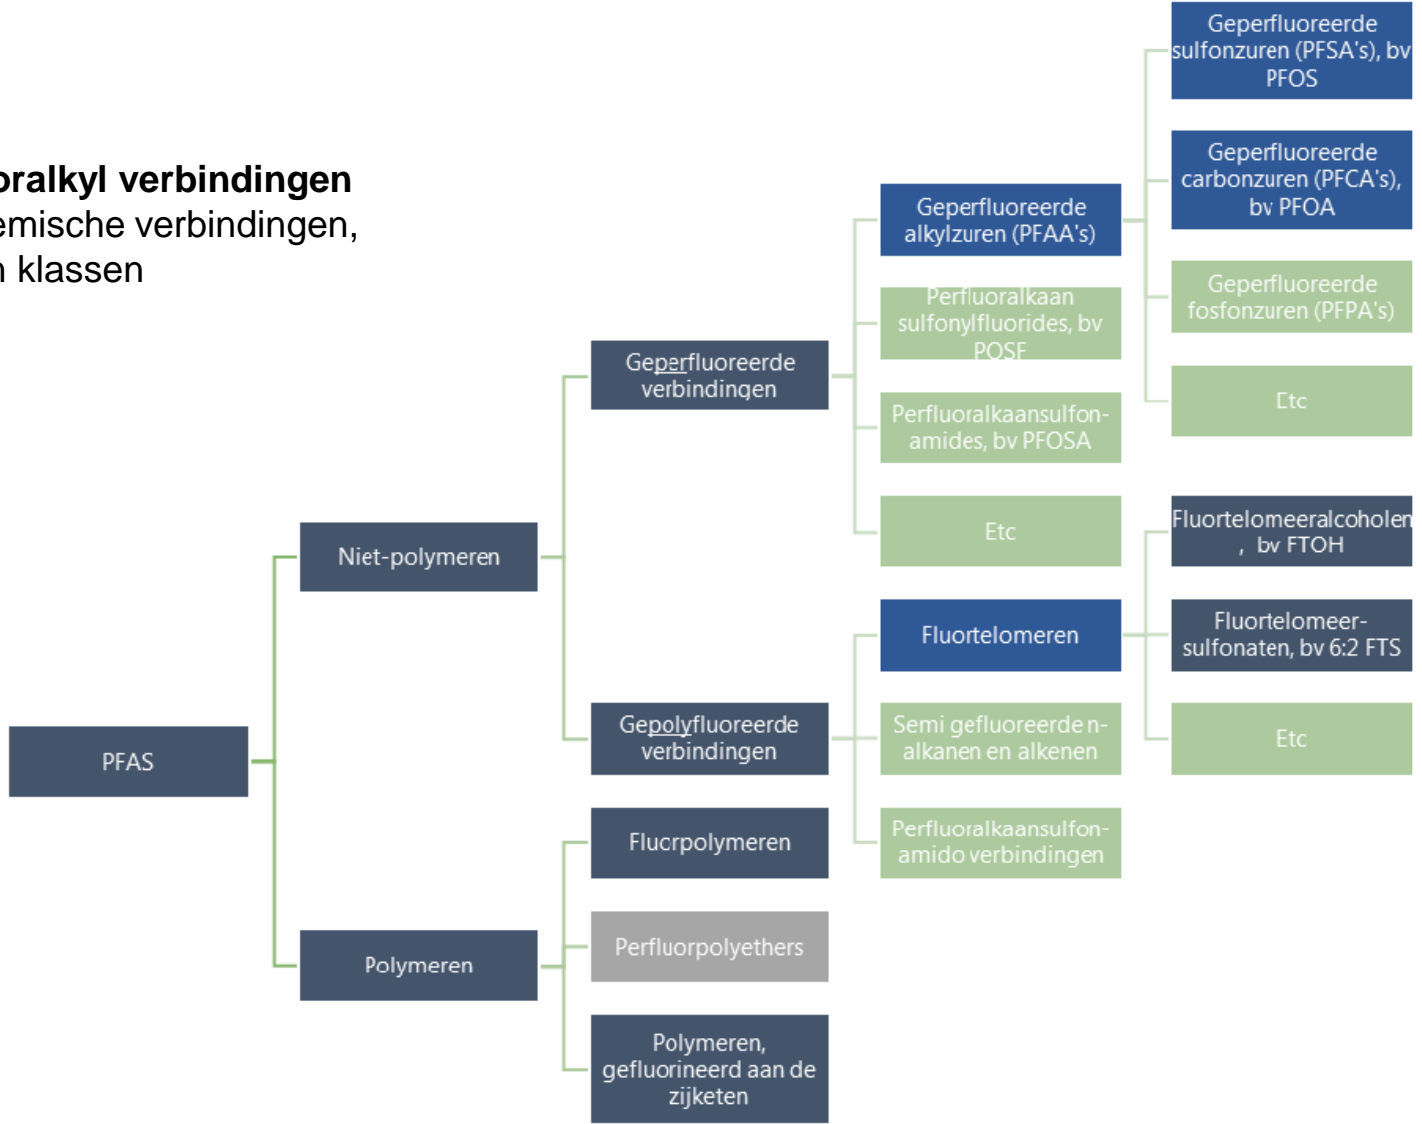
oralkyl verbindingen
emische verbindingen,
n klassen

PFAS

Niet-polymeren

Polymeren

Geperfluoreerde verbindingen

Gepolyfluoreerde verbindingen

Flucrpolymeren

Perfluorpolyethers

Polymeren, gefluorineerd aan de zijketen

Geperfluoreerde alkylzuren (PFAA's)

Perfluoralkaan sulfonylfluorides, bv POSF

Perfluoralkaansulfonamides, bv PFOSA

Etc

Fluortelomeren

Semi gefluoreerde n-alkanen en alkenen

Perfluoralkaansulfonamido verbindingen

Geperfluoreerde sulfonzuren (PFSA's), bv PFOS

Geperfluoreerde carbonzuren (PFCA's), bv PFOA

Geperfluoreerde fosfonzuren (PFPA's)

Etc

Fluortelomeeralcoholen , bv FTOH

Fluortelomeersulfonaten, bv 6:2 FTS

Etc